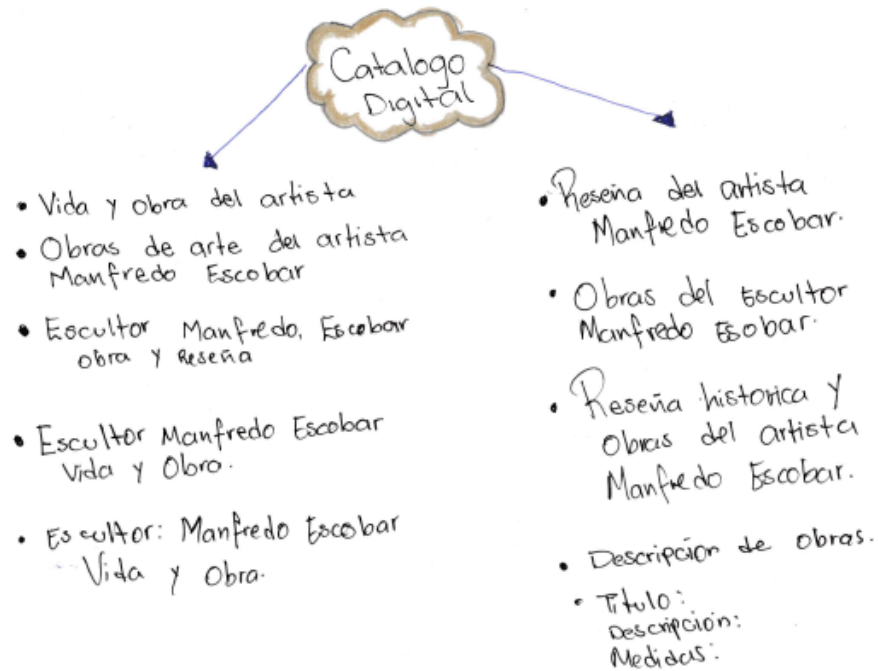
Catalogo Digital

• Vida y obra del artista
• Obras de arte del artista Manfredo Escobar
• Escultor Manfredo. Escobar obra y Reseña
• Escultor Manfredo Escobar Vida y Obro.
• Escultor: Manfredo Escobar Vida y Obra.

• Reseña del artista Manfredo Escobar.
• Obras del escultor Manfredo Esobar.
• Reseña historica y Obras del artista Manfredo Escobar.
• Descripcion de obras.
• Titulo:
Descripcion:
Medidas: